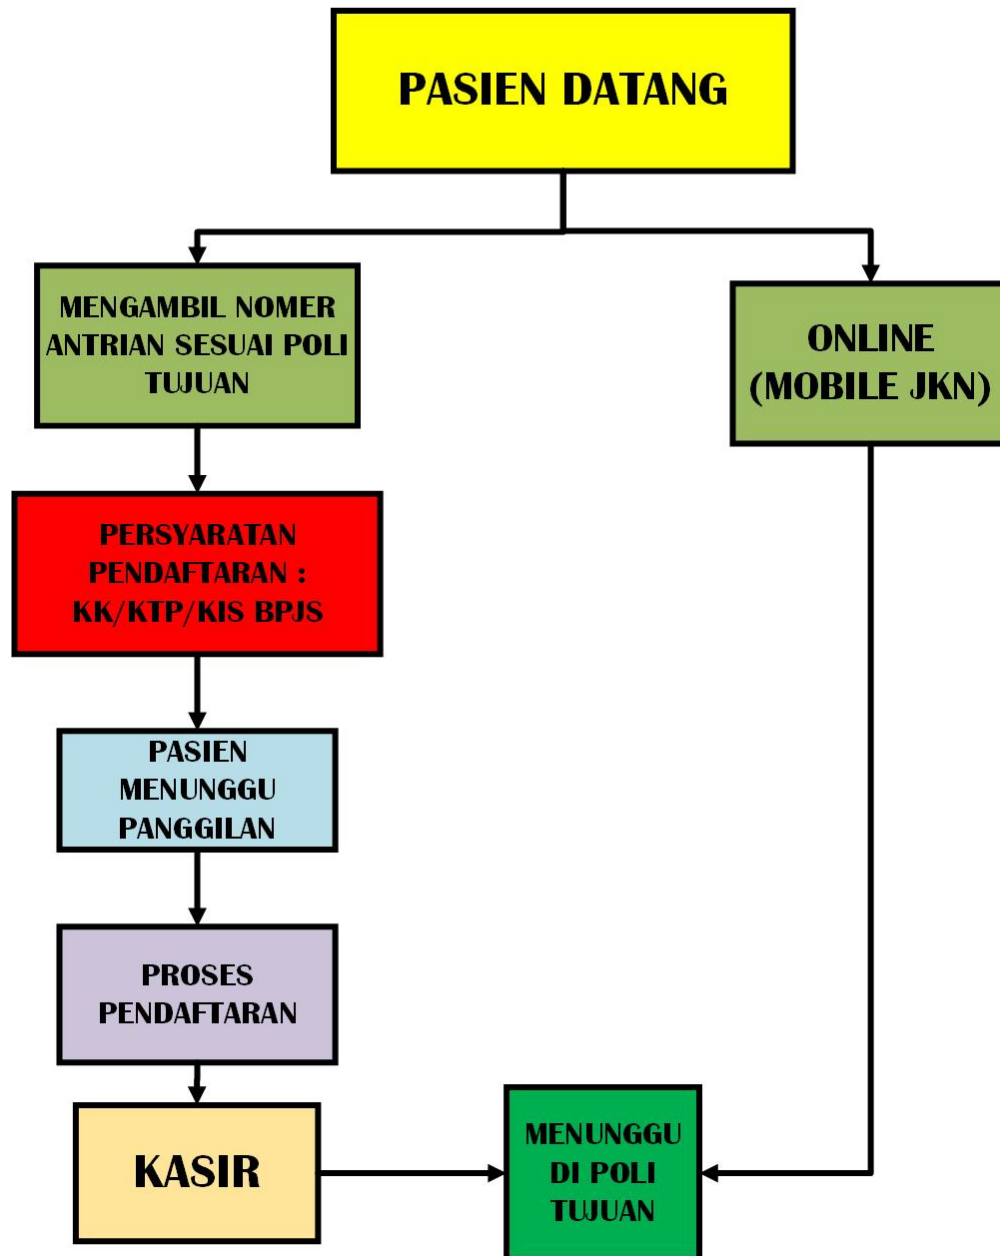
PASIEN DATANG

MENGAMBIL NOMER ANTRIAN SESUAI POLI TUJUAN

ONLINE (MOBILE JKN)

PERSYARATAN PENDAFTARAN : KK/KTP/KIS BPJS

PASIEN MENUNGGU PANGGILAN

PROSES PENDAFTARAN

KASIR

MENUNGGU DI POLI TUJUAN